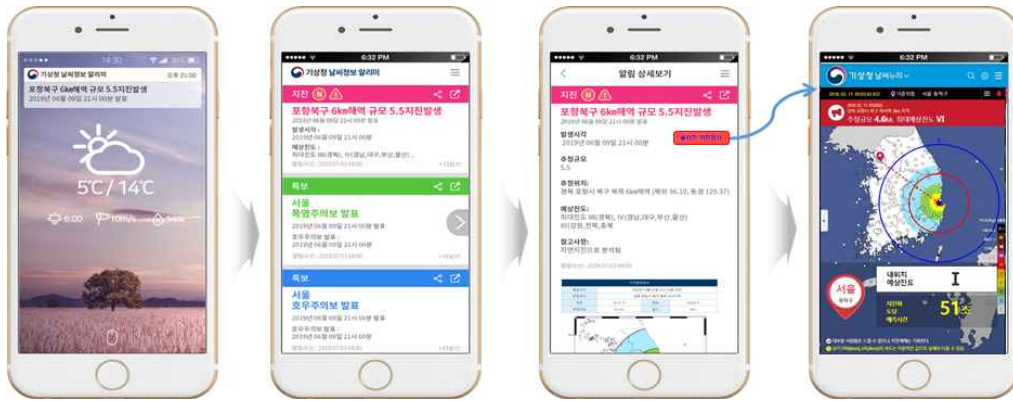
14:30

기상청 날씨정보 알리미 오후 21:00
포항북구 6km해역 규모 5.5지진발생
2019년 09월 09일 21시 00분 발표

5℃ / 14℃

6:00 10m/s 84%

6:32 PM

기상청 날씨정보 알리미

지진 N
포항북구 6km해역 규모 5.5지진발생
2019년 09월 09일 21시 00분 발표
발생시각 :
2019년 09월 09일 21시 00분
예상진도 :
최대진도 Ⅶ(경북), Ⅳ(경남,대구,부산,울산) ...

특보
서울
폭염주의보 발표
2019년 09월 09일 21시 00분 발표
폭염주의보 발표 :
2019년 09월 09일 21시 00분

특보
서울
호우주의보 발표
2019년 09월 09일 21시 00분 발표
호우주의보 발표 :
2019년 09월 09일 21시 00분

6:32 PM

알림 상세보기

지진 N
포항북구 6km해역 규모 5.5지진발생
2019년 09월 09일 21시 00분 발표
발생시각 :
2019년 09월 09일 21시 00분
추정규모
5.5
추정위치 :
경북 포항시 북구 북쪽 6km해역 (북위 36.10, 동경 129.37)
예상진도 :
최대진도 Ⅶ(경북), Ⅳ(경남,대구,부산,울산)
Ⅲ(강원,전북,충북)
참고사항 :
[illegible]

6:32 PM

기상청 날씨누리

추정규모 4.6 최대예상진도 Ⅵ

서울

내위치 예상진도 Ⅰ

지진파 도달 예상시간 51초